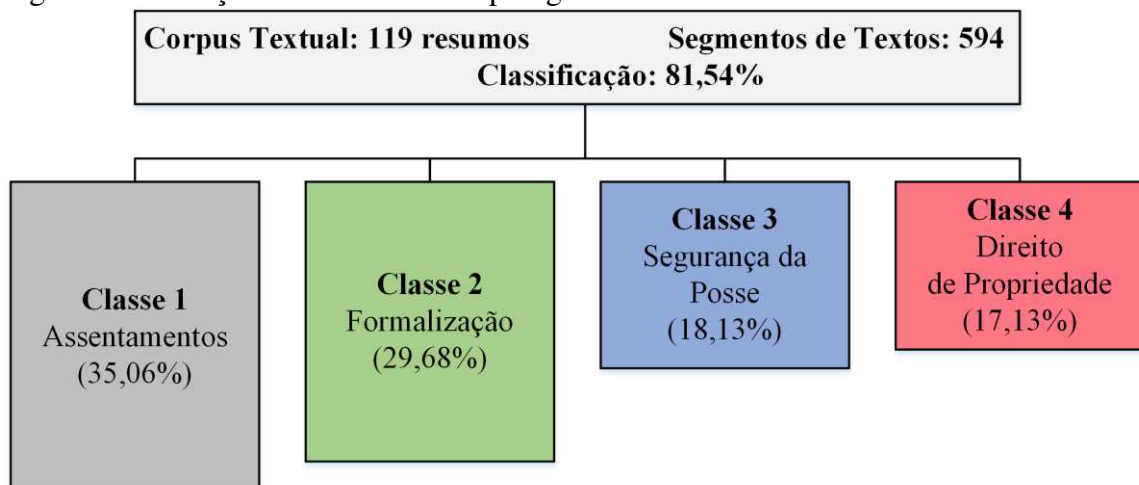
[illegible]

Corpus Textual: 119 resumos Segmentos de Textos: 594
Classificação: 81,54%

Classe 1
Assentamentos
(35,06%)

Classe 2
Formalização
(29,68%)

Classe 3
Segurança da Posse
(18,13%)

Classe 4
Direito de Propriedade
(17,13%)